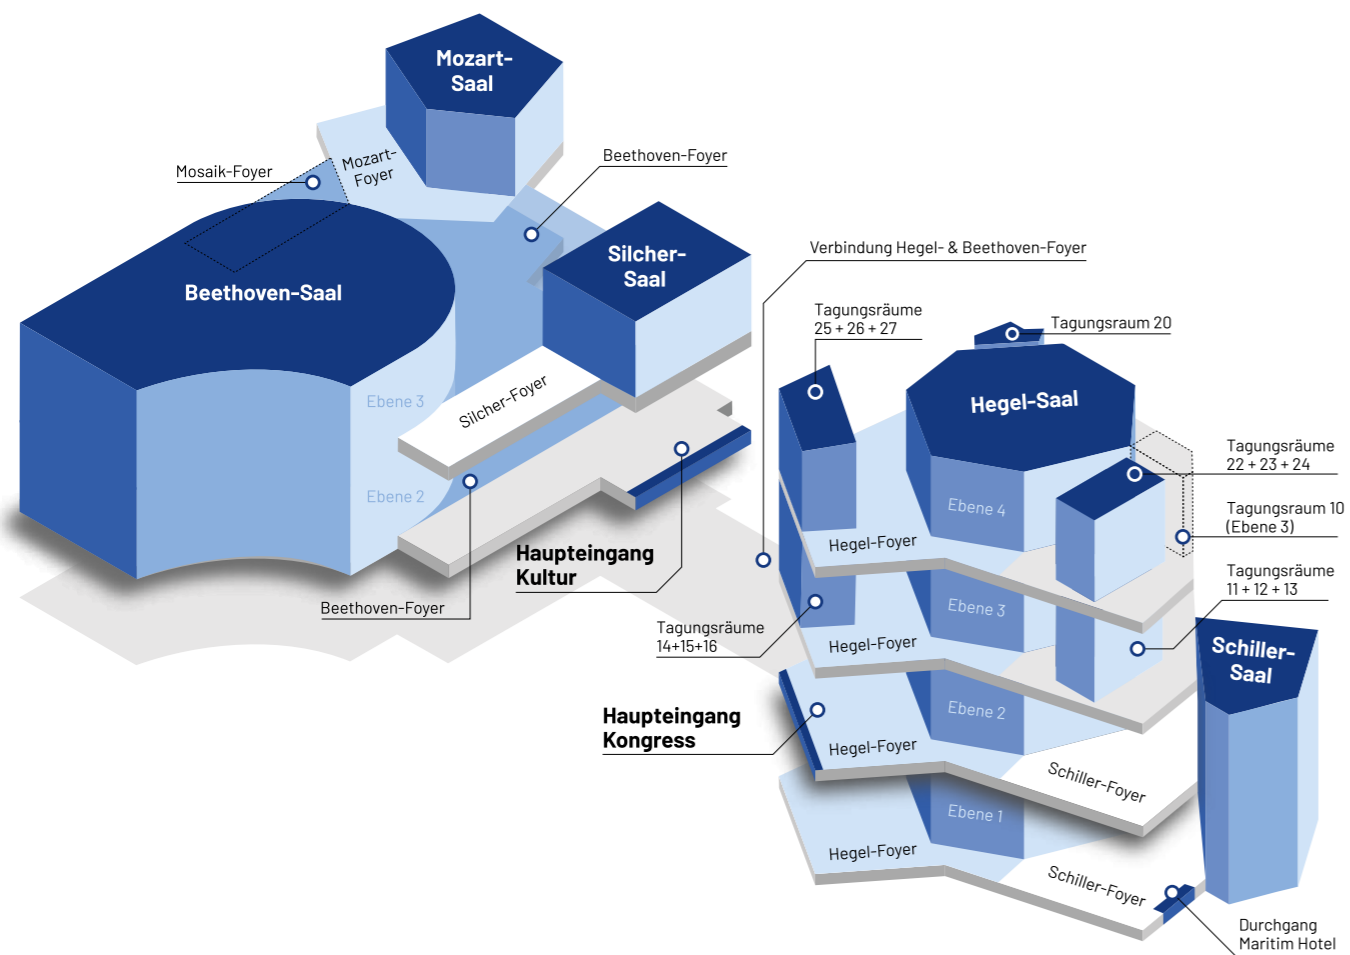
Mozart-Saal

Mozart-Foyer

Mosaik-Foyer

Beethoven-Foyer

Beethoven-Saal

Silcher-Saal

Verbindung Hegel- & Beethoven-Foyer

Tagungsräume 25 + 26 + 27

Tagungsraum 20

Hegel-Saal

Ebene 3

Silcher-Foyer

Ebene 2

Tagungsräume 22 + 23 + 24

Tagungsraum 10 (Ebene 3)

Ebene 4

Hegel-Foyer

Haupteingang Kultur

Beethoven-Foyer

Tagungsräume 11 + 12 + 13

Ebene 3

Tagungsräume 14+15+16

Hegel-Foyer

Schiller-Saal

Haupteingang Kongress

Ebene 2

Hegel-Foyer

Schiller-Foyer

Ebene 1

Hegel-Foyer

Schiller-Foyer

Durchgang Maritim Hotel